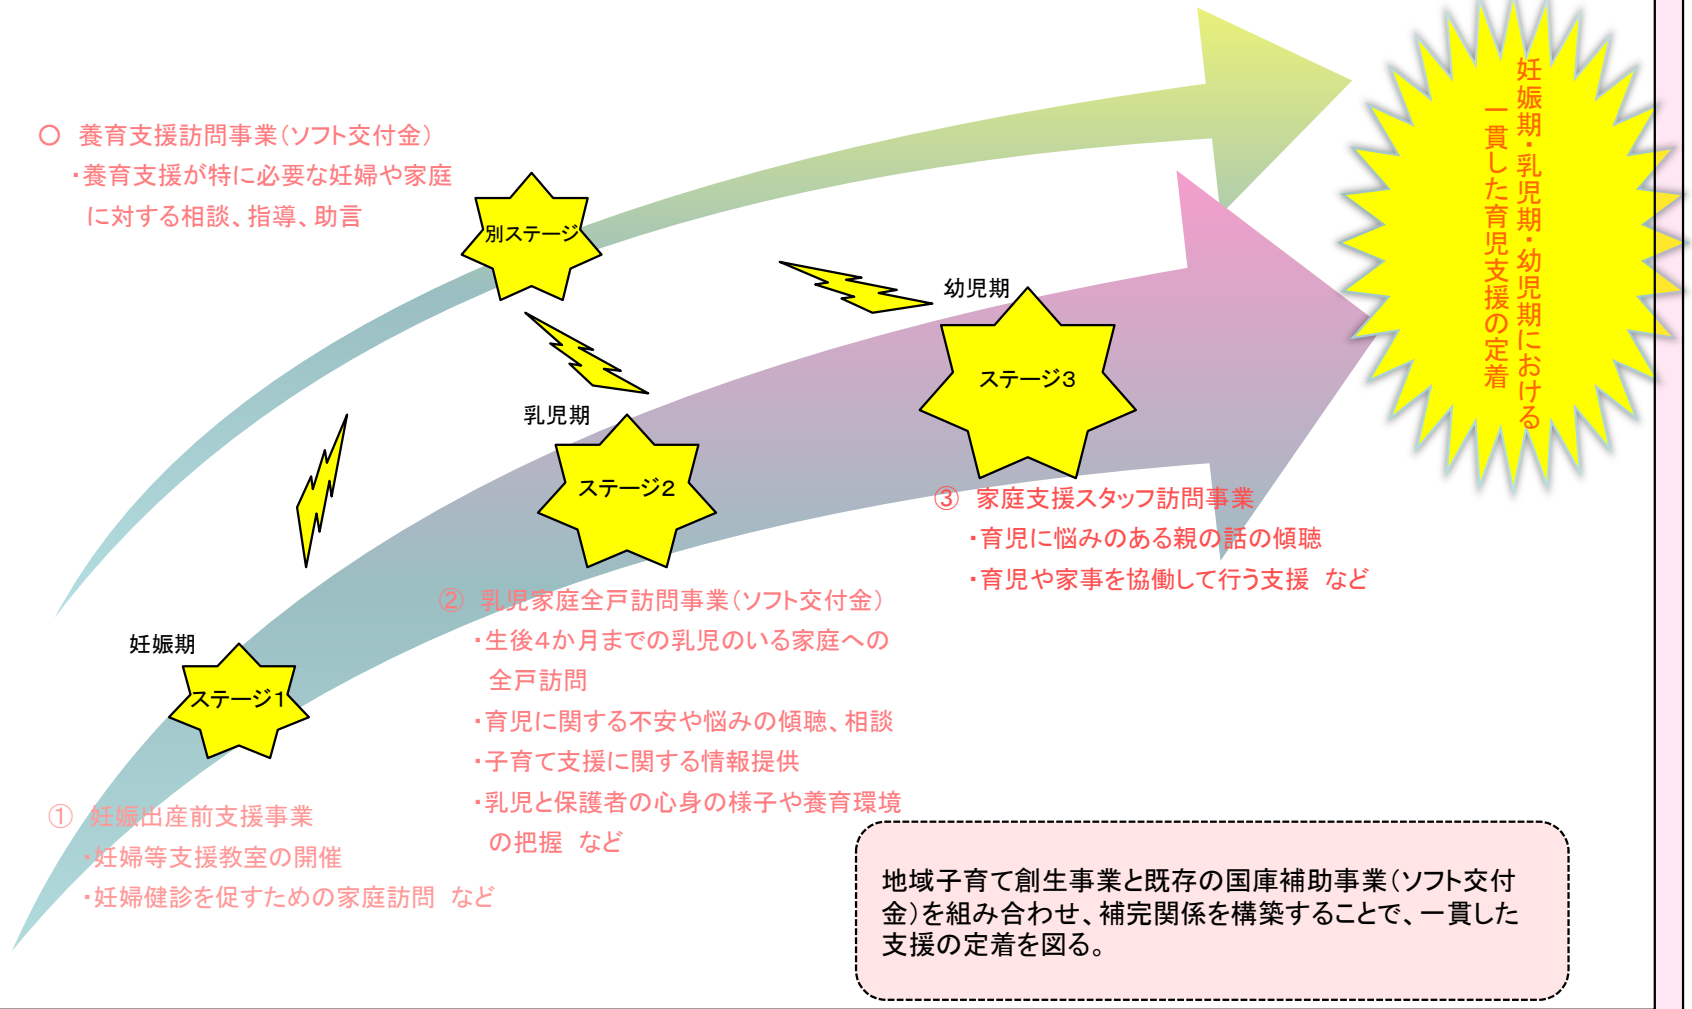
○ 養育支援訪問事業（ソフト交付金）
・養育支援が特に必要な妊婦や家庭に対する相談、指導、助言

別ステージ

幼児期

ステージ3

乳児期

ステージ2

妊娠期

ステージ1

妊娠期・乳児期・幼児期における一貫した育児支援の定着

③ 家庭支援スタッフ訪問事業
・育児に悩みのある親の話の傾聴
・育児や家事を協働して行う支援 など

② 乳児家庭全戸訪問事業（ソフト交付金）
・生後4か月までの乳児のいる家庭への全戸訪問
・育児に関する不安や悩みの傾聴、相談
・子育て支援に関する情報提供
・乳児と保護者の心身の様子や養育環境の把握 など

① 妊娠出産前支援事業
・妊婦等支援教室の開催
・妊婦健診を促すための家庭訪問 など

地域子育て創生事業と既存の国庫補助事業（ソフト交付金）を組み合わせ、補完関係を構築することで、一貫した支援の定着を図る。